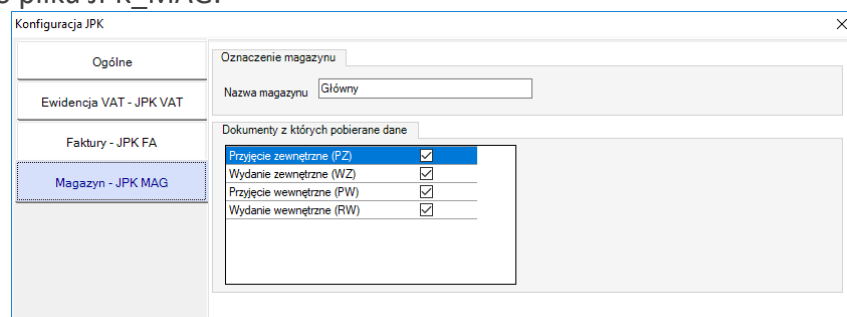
o pliku JPK_MAG.

Konfiguracja JPK

Ogólne

Ewidencja VAT - JPK VAT

Faktury - JPK FA

Magazyn - JPK MAG

Oznaczenie magazynu

Nazwa magazynu Główny

Dokumenty z których pobierane dane

Przyjęcie zewnętrzne (PZ)
Wydanie zewnętrzne (WZ)
Przyjęcie wewnętrzne (PW)
Wydanie wewnętrzne (RW)